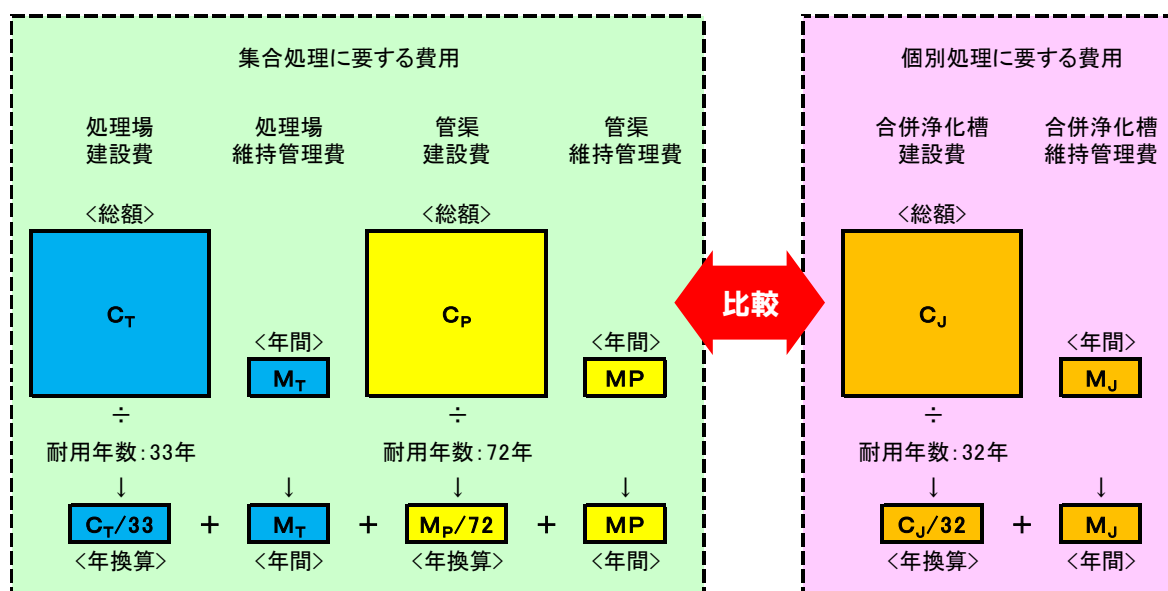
集合処理に要する費用

処理場建設費

処理場維持管理費

管渠建設費

管渠維持管理費

<総額>

$C_T$

<年間>

$M_T$

<総額>

$C_P$

<年間>

MP

÷

耐用年数:33年

÷

耐用年数:72年

↓

↓

↓

↓

$C_T/33$ + $M_T$ + $M_P/72$ + MP

<年換算>

<年間>

<年換算>

<年間>

比較

個別処理に要する費用

合併浄化槽建設費

合併浄化槽維持管理費

<総額>

$C_J$

<年間>

$M_J$

÷

耐用年数:32年

↓

↓

$C_J/32$ + $M_J$

<年換算>

<年間>